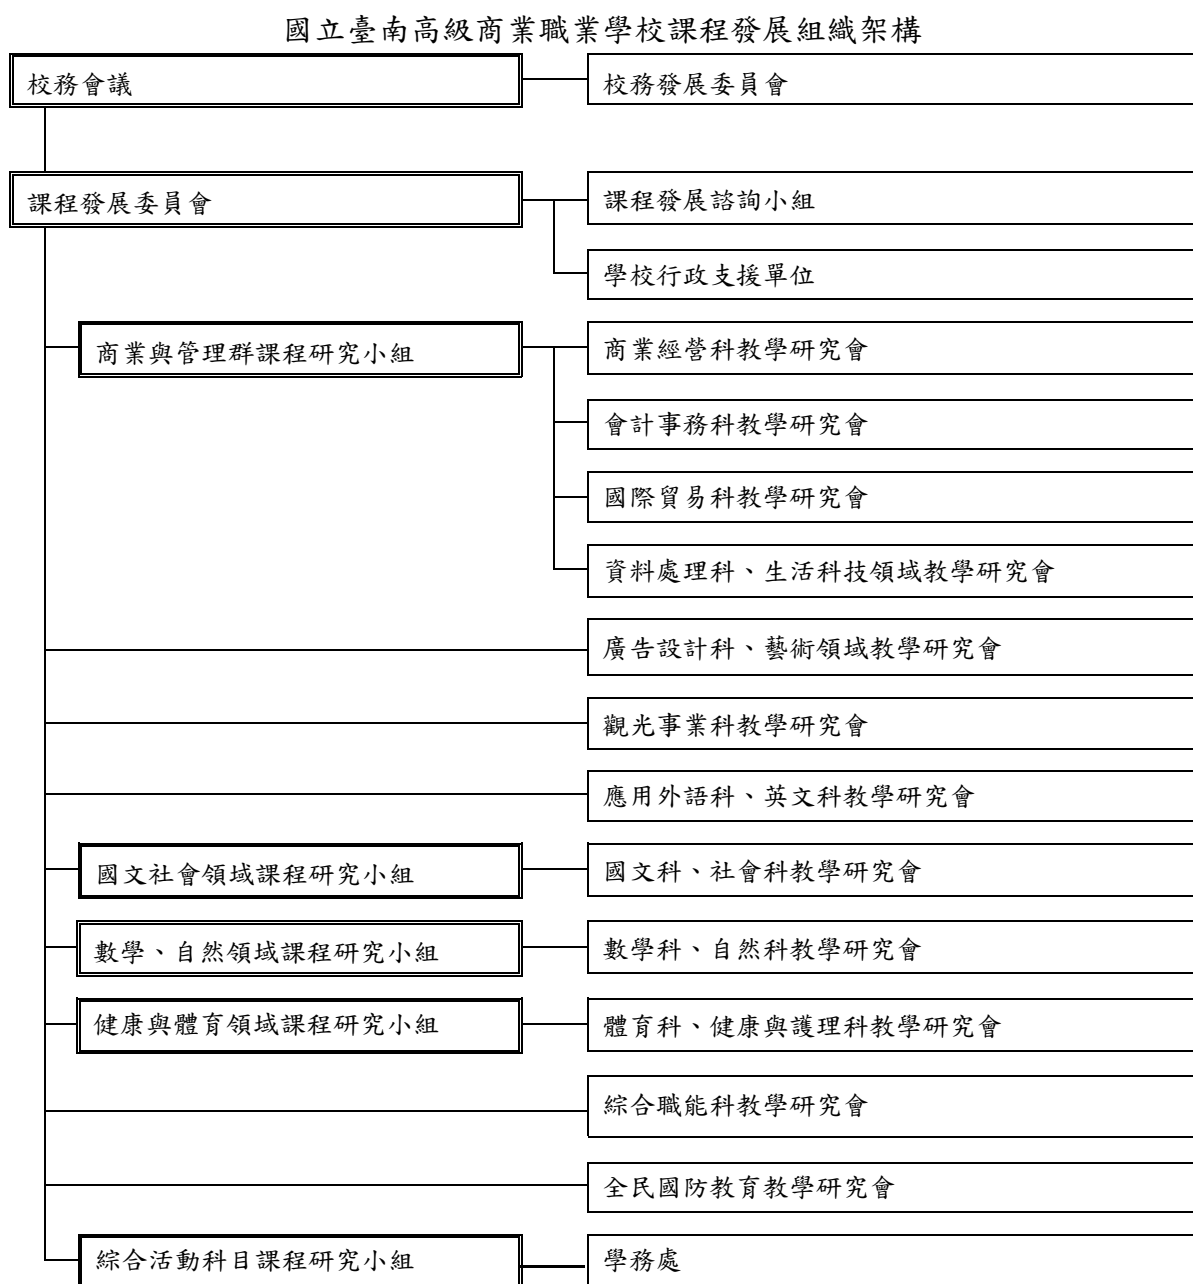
國立臺南高級商業職業學校課程發展組織架構

校務會議

校務發展委員會

課程發展委員會

課程發展諮詢小組

學校行政支援單位

商業與管理群課程研究小組

商業經營科教學研究會

會計事務科教學研究會

國際貿易科教學研究會

資料處理科、生活科技領域教學研究會

廣告設計科、藝術領域教學研究會

觀光事業科教學研究會

應用外語科、英文科教學研究會

國文社會領域課程研究小組

國文科、社會科教學研究會

數學、自然領域課程研究小組

數學科、自然科教學研究會

健康與體育領域課程研究小組

體育科、健康與護理科教學研究會

綜合職能科教學研究會

全民國防教育教學研究會

綜合活動科目課程研究小組

學務處